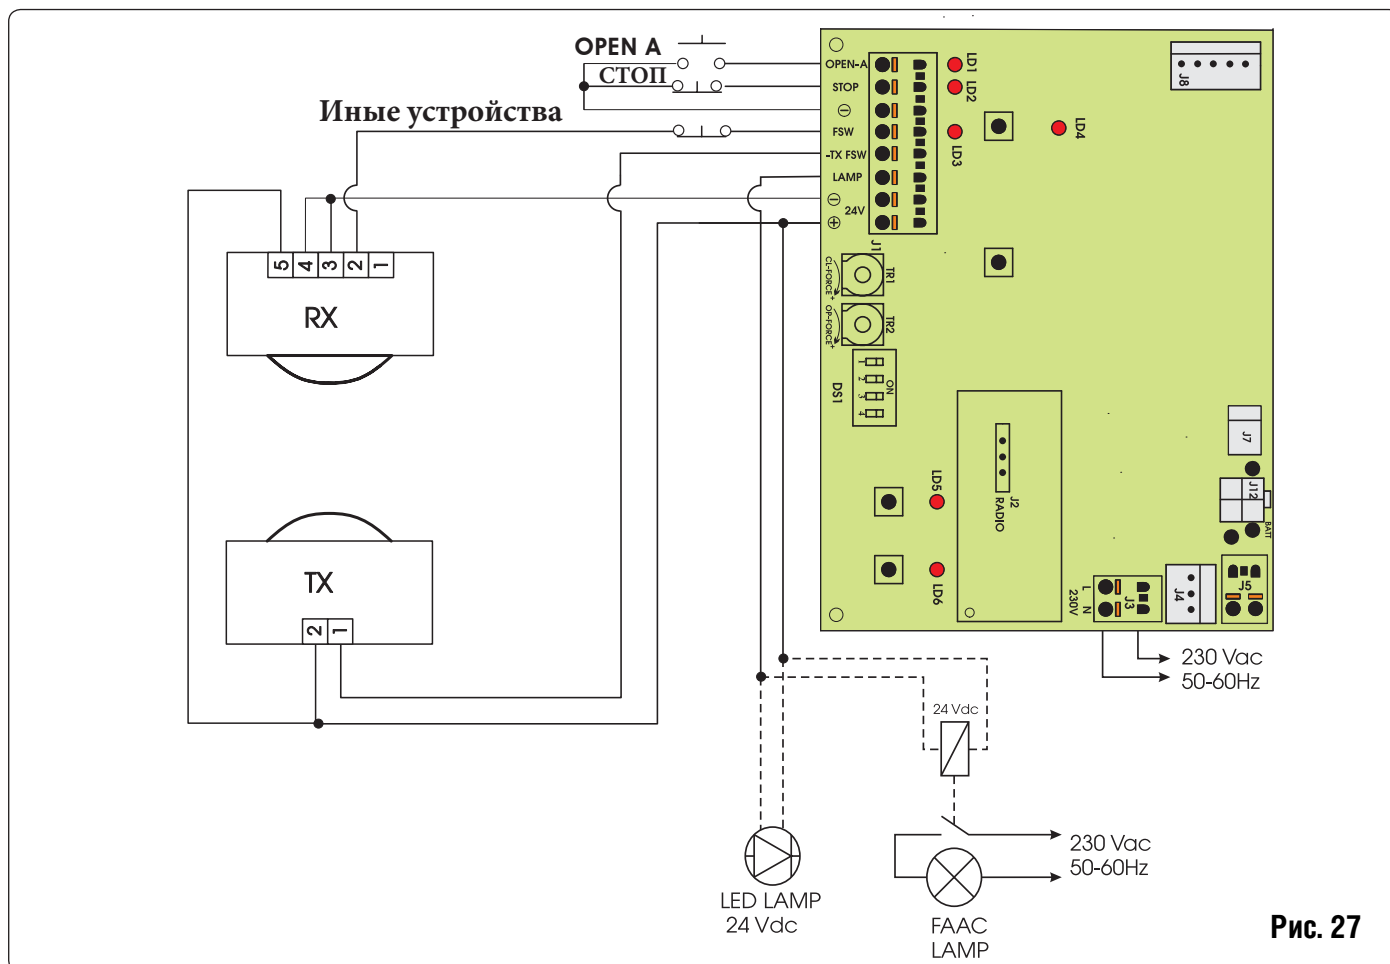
OPEN A
СТОП
Иные устройства
OPEN-A
STOP
⊖
FSW
-TX FSW
LAMP
⊖
24V
⊕
LD1
LD2
LD3
LD4
J8
J1
TR1
TR2
CL-FORCE+
OP-FORCE+
DS1
ON
LD5
LD6
J2
RADIO
J7
J12
BATT
J5
J4
J3
L N
230V
5 4 3 2 1
RX
TX
2 1
230 Vac
50-60Hz
24 Vdc
230 Vac
50-60Hz
LED LAMP
24 Vdc
FAAC
LAMP
Рис. 27